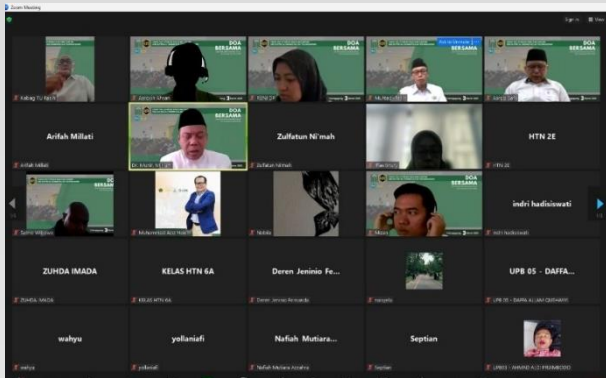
Zoom Meeting

DOA BERSAMA

DOA BERSAMA

DOA BERSAMA

DOA BERSAMA

Kabag TU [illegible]

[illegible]

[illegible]

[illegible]

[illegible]

Arifah Millati

Arifah Millati

Zulfatun Ni'mah

Zulfatun Ni'mah

HTN 2E

HTN 2E

Dr. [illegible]

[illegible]

DOA BERSAMA

DOA BERSAMA

indri hadisiswati

indri hadisiswati

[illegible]

Muhammad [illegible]

Nabila

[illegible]

ZUHDA IMADA

ZUHDA IMADA

KELAS HTN 6A

KELAS HTN 6A

Deren Jeninio Fe...

Deren Jeninio Fernando

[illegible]

UPB 05 - DAFFA...

UPB 05 - DAFFA ALIJAH QUSHAYRI

wahyu

wahyu

yollaniafi

yollaniafi

Nafiah Mutiara...

Nafiah Mutiara Azzahra

Septian

Septian

UPB03 - AHMAD AZZ PRAMUDIO